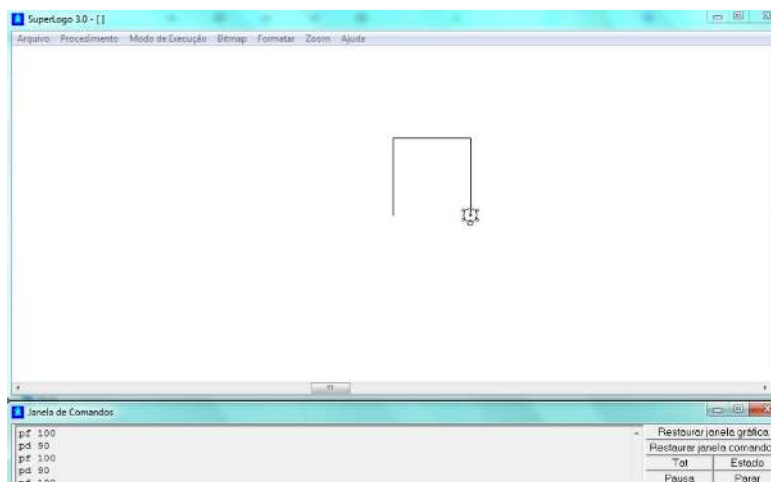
SuperLogo 3.0 - [ ]

Arquivo Procedimento Modo de Execução Bitmap Formatar Zoom Ajuda

Janela de Comandos

pf 100
pd 90
pf 100
pd 90
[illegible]

Restaurar janela gráfica
Restaurar janela comandos
Tat
Estado
Pausa
Parar